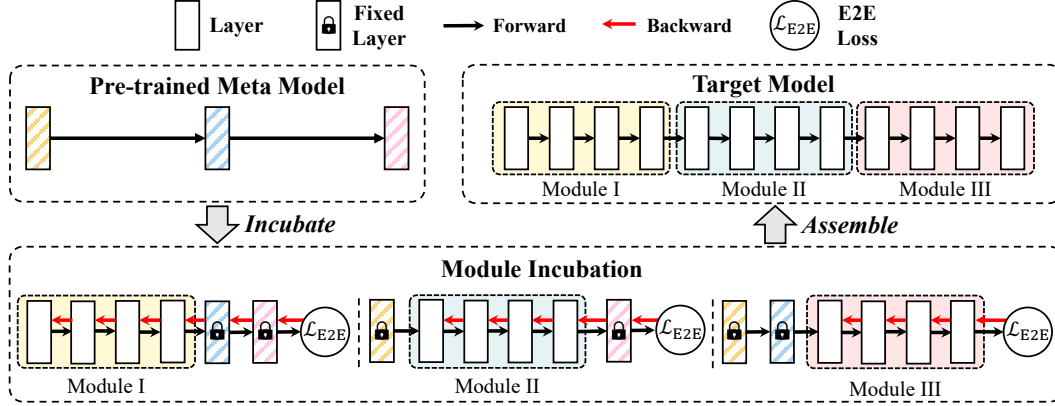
Layer
Fixed Layer
Forward
Backward
$\mathcal{L}_{\text{E2E}}$
E2E Loss

Pre-trained Meta Model

Target Model

Module I
Module II
Module III

Incubate
Assemble

Module Incubation

$\mathcal{L}_{\text{E2E}}$
$\mathcal{L}_{\text{E2E}}$
$\mathcal{L}_{\text{E2E}}$

Module I
Module II
Module III